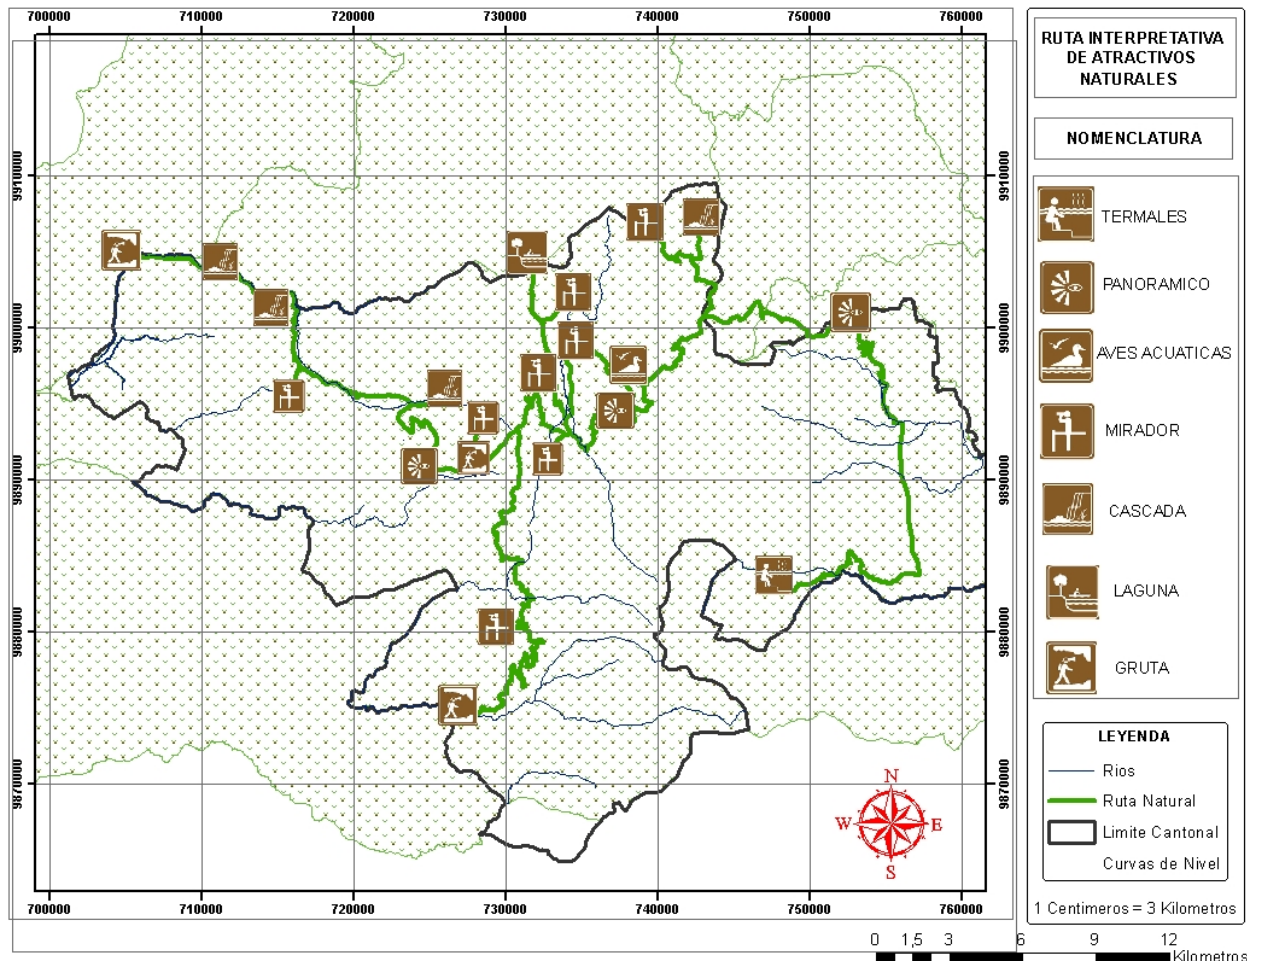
700000 710000 720000 730000 740000 750000 760000

9910000 9900000 9890000 9880000 9870000

9910000 9900000 9890000 9880000 9870000

700000 710000 720000 730000 740000 750000 760000

RUTA INTERPRETATIVA DE ATRACTIVOS NATURALES

NOMENCLATURA

TERMALES
PANORAMICO
AVES ACUATICAS
MIRADOR
CASCADA
LAGUNA
GRUTA

LEYENDA

Rios
Ruta Natural
Limite Cantonal
Curvas de Nivel

N
W
E
S

1 Centimeros = 3 Kilometros

0 1,5 3 6 9 12
Kilometros